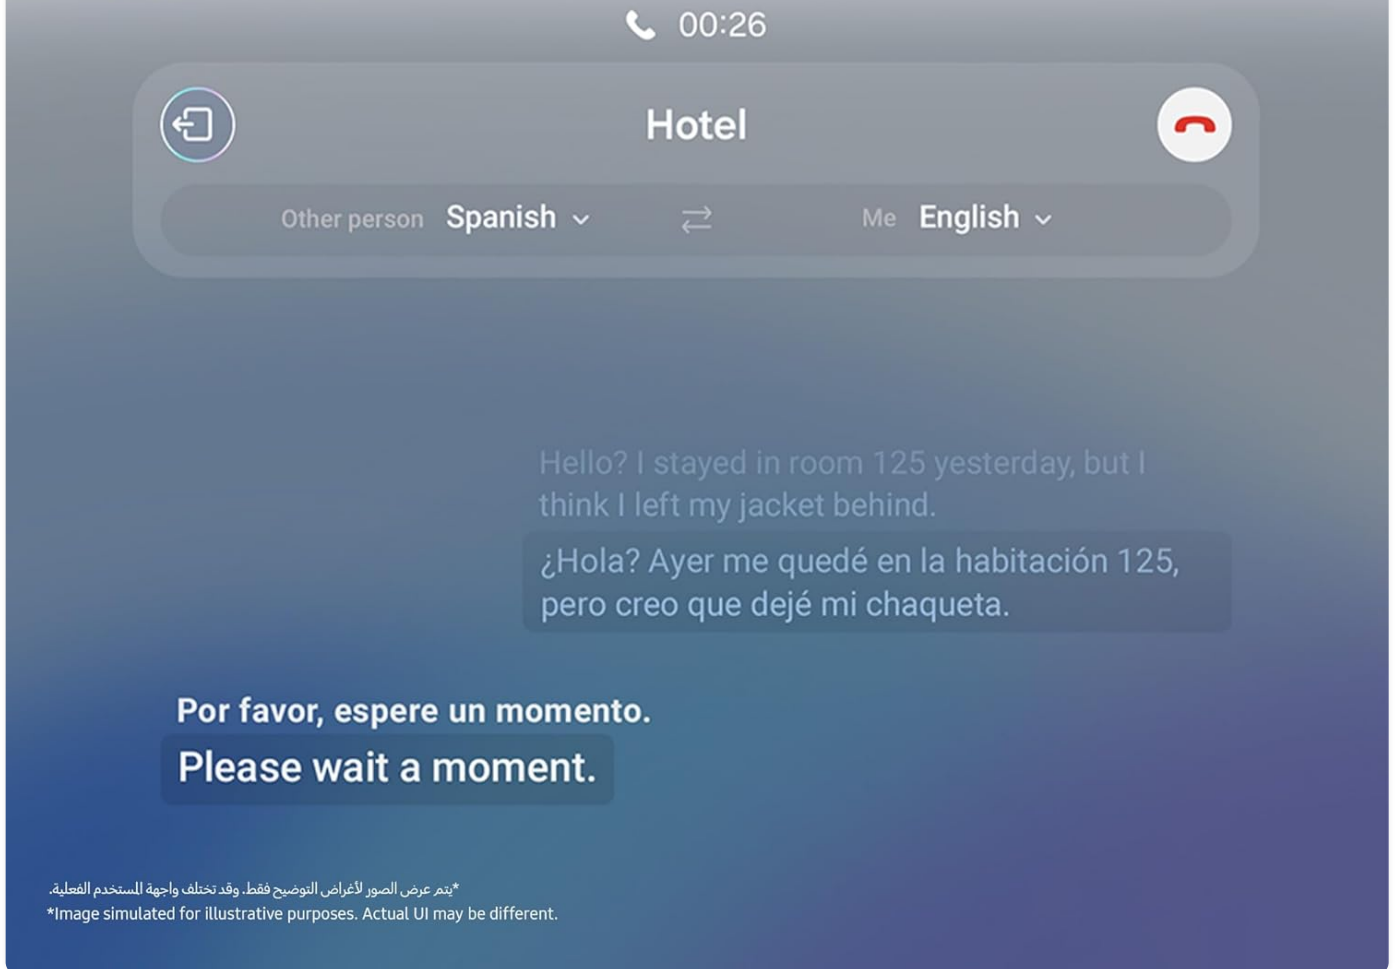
00:26

Hotel

Other person Spanish

Me English

Hello? I stayed in room 125 yesterday, but I think I left my jacket behind.

¿Hola? Ayer me quedé en la habitación 125, pero creo que dejé mi chaqueta.

Por favor, espere un momento.

Please wait a moment.

*يتم عرض الصور لأغراض التوضيح فقط. وقد تختلف واجهة المستخدم الفعلية.
*Image simulated for illustrative purposes. Actual UI may be different.